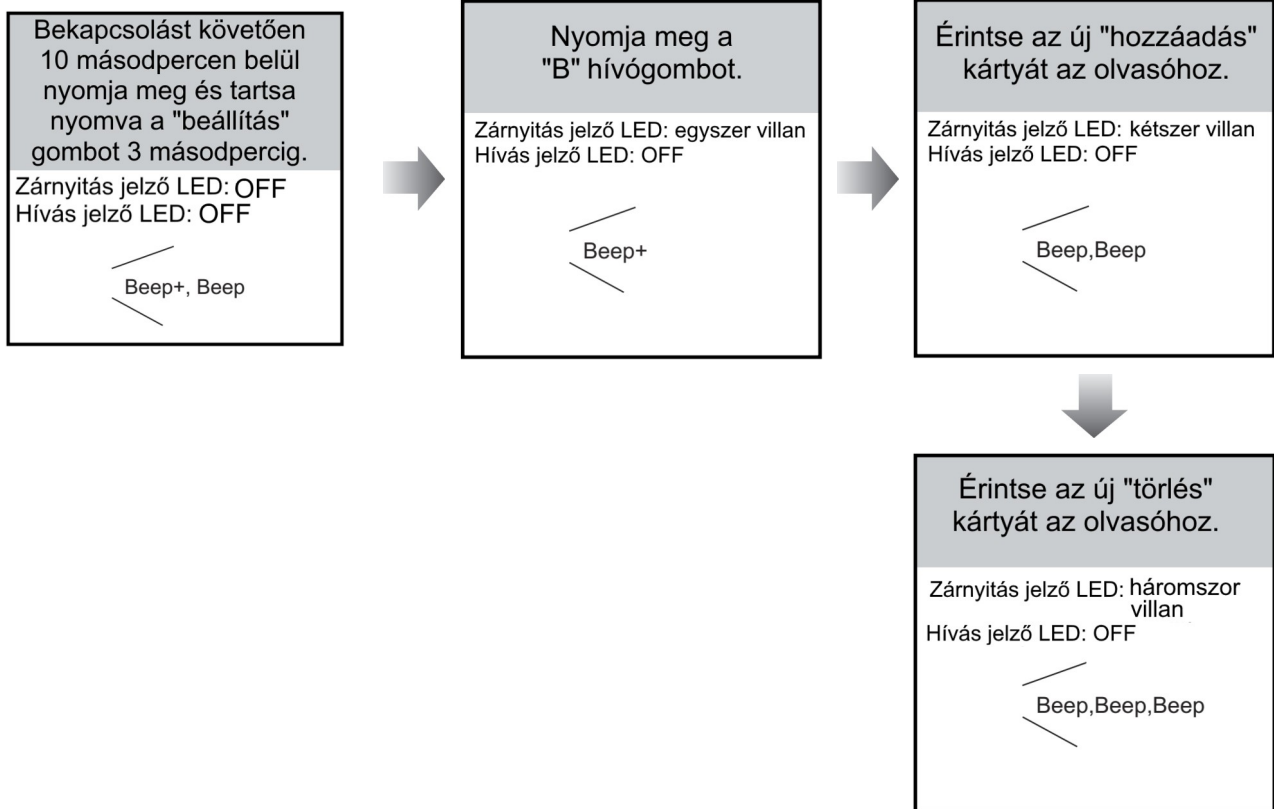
Bekapcsolást követően 10 másodpercen belül nyomja meg és tartsa nyomva a "beállítás" gombot 3 másodpercig.

Zárnyitás jelző LED: OFF
Hívás jelző LED: OFF

Beep+, Beep

Nyomja meg a "B" hívógombot.

Zárnyitás jelző LED: egyszer villan
Hívás jelző LED: OFF

Beep+

Érintse az új "hozzáadás" kártyát az olvasóhoz.

Zárnyitás jelző LED: kétszer villan
Hívás jelző LED: OFF

Beep,Beep

Érintse az új "törlés" kártyát az olvasóhoz.

Zárnyitás jelző LED: háromszor villan
Hívás jelző LED: OFF

Beep,Beep,Beep